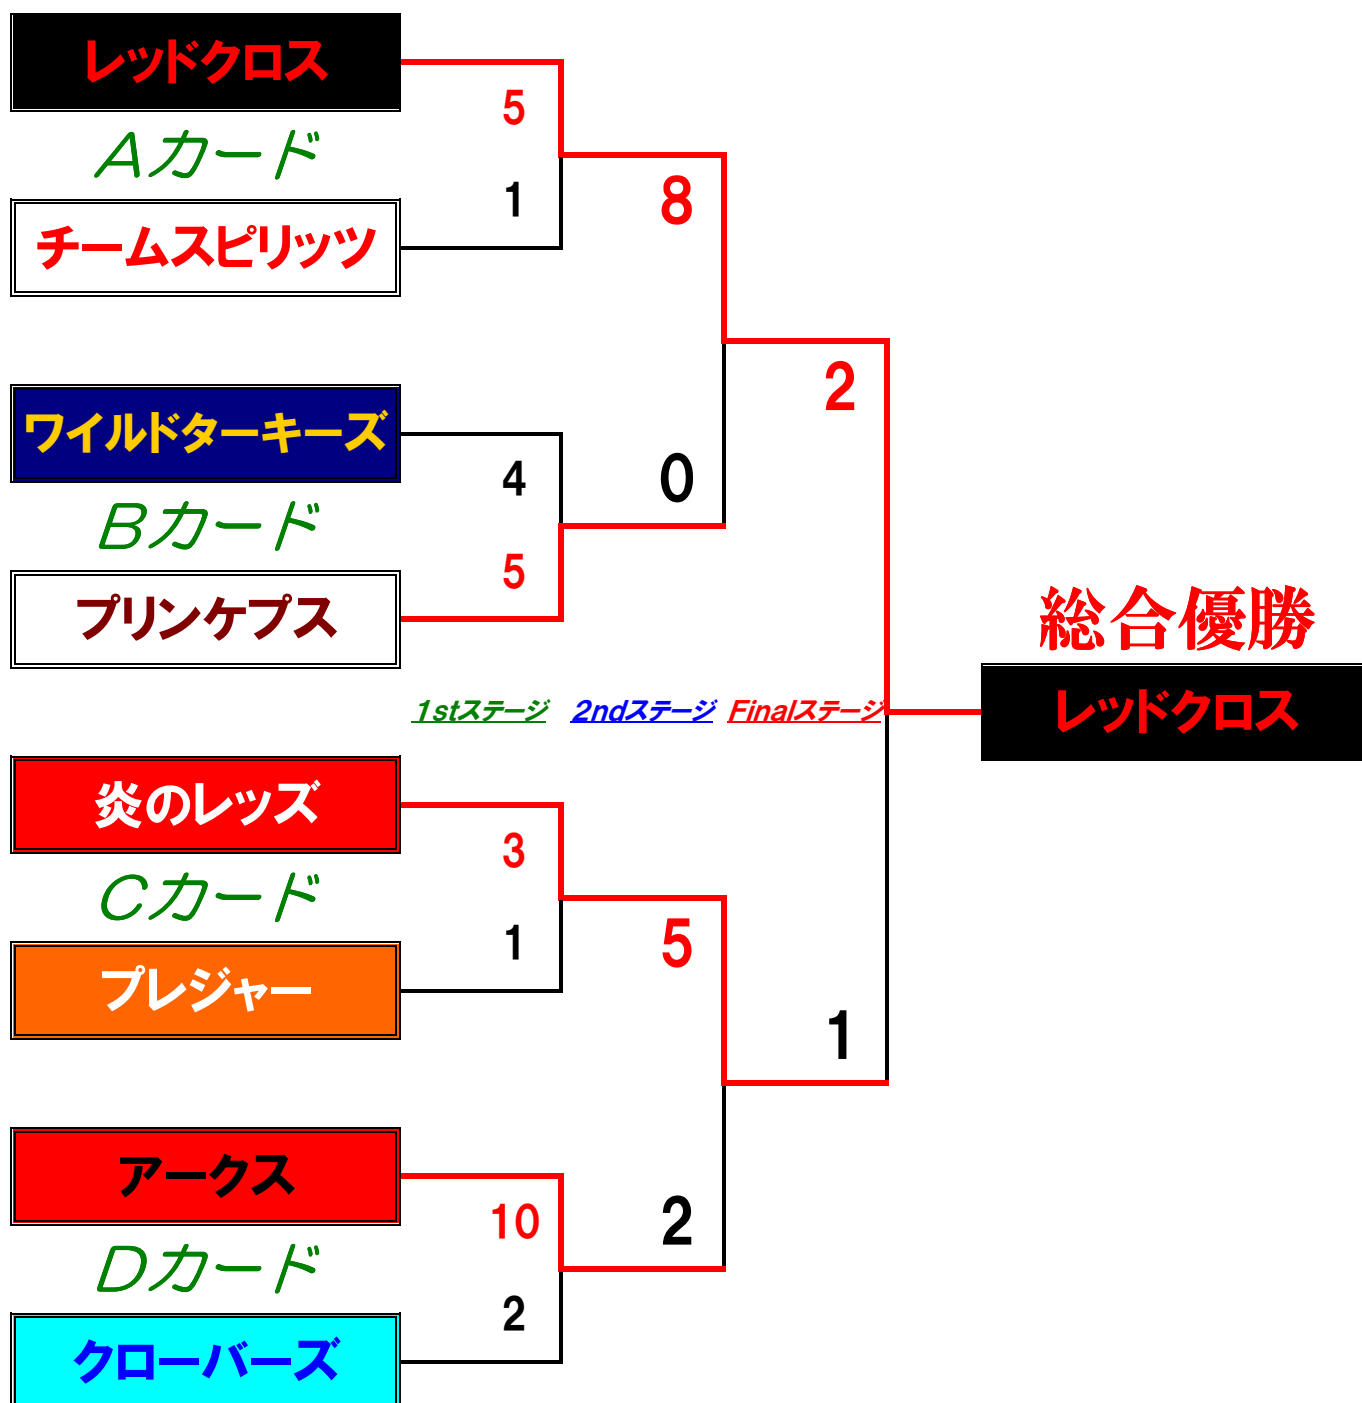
レッドクロス
Aカード
チームスピリッツ
5
1
8
ワイルドターキーズ
Bカード
プリンケプス
4
5
0
2
1stステージ 2ndステージ Finalステージ
総合優勝
レッドクロス
炎のレッズ
Cカード
プレジャー
3
1
5
1
アークス
Dカード
クローバーズ
10
2
2